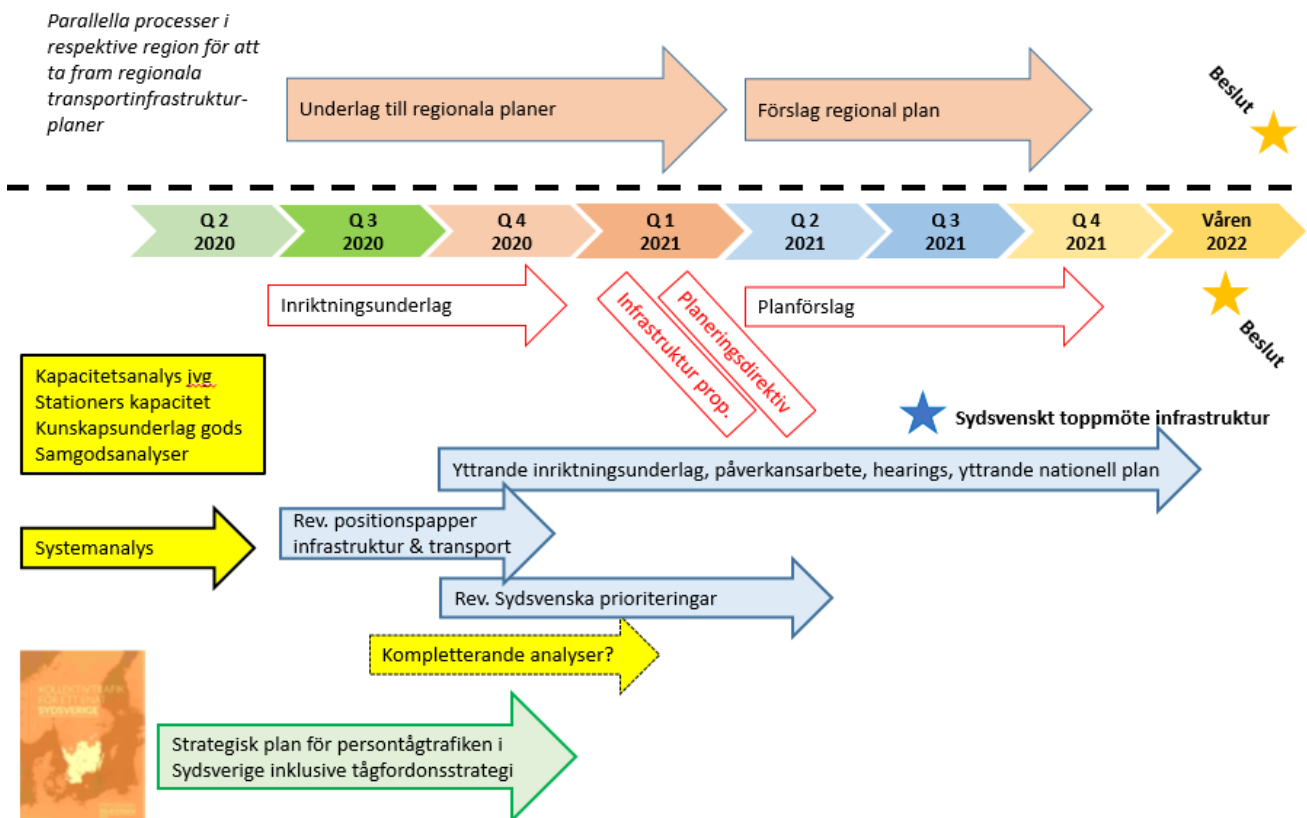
Parallella processer i respektive region för att ta fram regionala transportinfrastrukturplaner

Underlag till regionala planer

Förslag regional plan

Beslut

| Q 2 2020 | Q 3 2020 | Q 4 2020 | Q 1 2021 | Q 2 2021 | Q 3 2021 | Q 4 2021 | Våren 2022 |
|---|---|---|---|---|---|---|---|

Inriktningsunderlag

Infrastruktur prop.

Planeringsdirektiv

Planförslag

Beslut

Kapacitetsanalys jvg
Stationers kapacitet
Kunskapsunderlag gods
Samgodsanalyser

Sydsvenskt toppmöte infrastruktur

Yttrande inriktningsunderlag, påverkansarbete, hearings, yttrande nationell plan

Systemanalys

Rev. positionspapper infrastruktur & transport

Rev. Sydsvenska prioriteringar

Kompletterande analyser?

KOLLEKTIVTRAFIK FÖR FRAMTIDA SYDSVERIGE

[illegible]

Strategisk plan för persontågtrafiken i Sydsverige inklusive tågfordonsstrategi